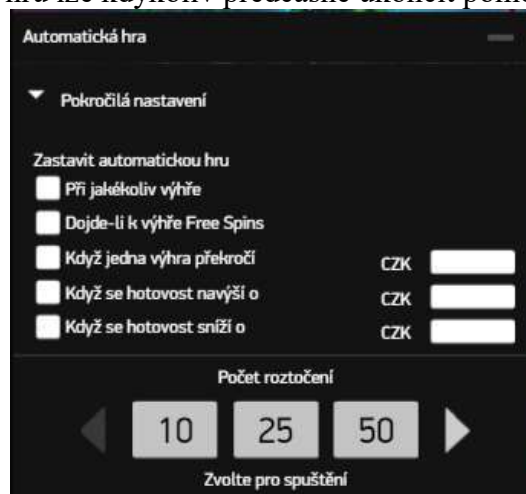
hra lze kdykoliv předčasně ukončit poml

Automatická hra

Pokročilá nastavení

Zastavit automatickou hru

Při jakékoliv výhře

Dojde-li k výhře Free Spins

Když jedna výhra překročí CZK

Když se hotovost navýší o CZK

Když se hotovost sníží o CZK

Počet roztočení

10 25 50

Zvolte pro spuštění